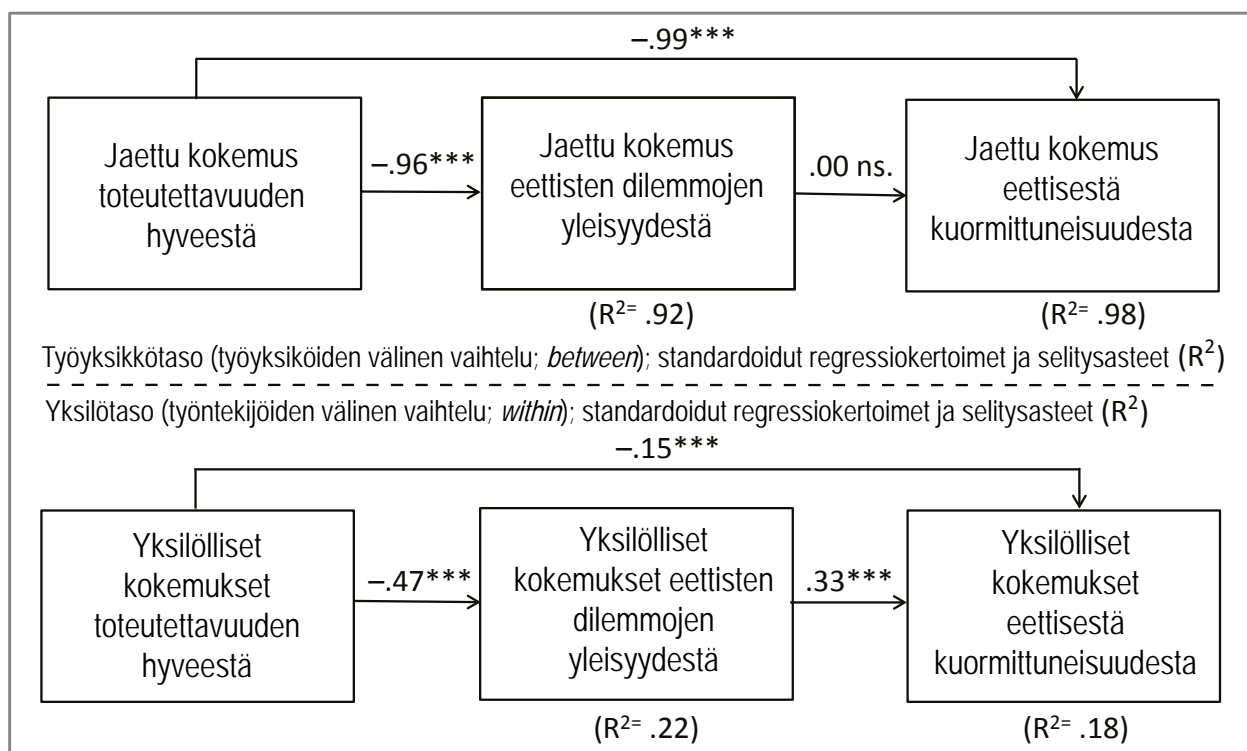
–.99***

Jaettu kokemus toteutettavuuden hyveestä

–.96***

Jaettu kokemus eettisten dilemmojen yleisyydestä

.00 ns.

Jaettu kokemus eettisestä kuormittuneisuudesta

($R^{2=}$ .92)

($R^{2=}$ .98)

Työyksikkötaso (työyksiköiden välinen vaihtelu; *between*); standardoidut regressiokertoimet ja selitysasteet ($R^2$)

Yksilötaso (työntekijöiden välinen vaihtelu; *within*); standardoidut regressiokertoimet ja selitysasteet ($R^2$)

–.15***

Yksilölliset kokemukset toteutettavuuden hyveestä

–.47***

Yksilölliset kokemukset eettisten dilemmojen yleisyydestä

.33***

Yksilölliset kokemukset eettisestä kuormittuneisuudesta

($R^{2=}$ .22)

($R^{2=}$ .18)